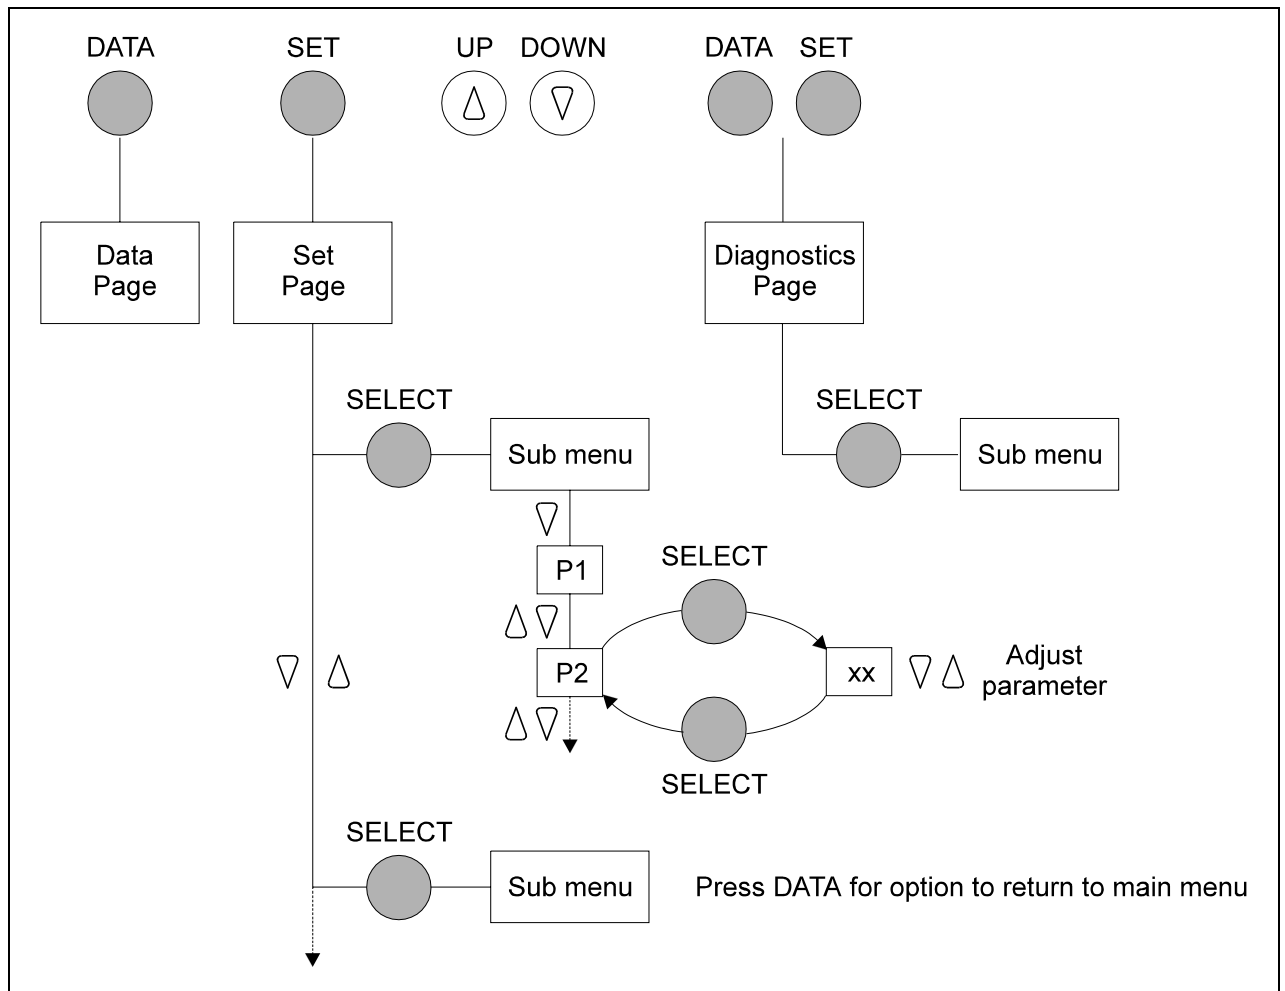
DATA

SET

UP DOWN

DATA SET

Data Page

Set Page

Diagnostics Page

SELECT

Sub menu

SELECT

Sub menu

P1

SELECT

P2

xx

Adjust parameter

SELECT

SELECT

Sub menu

Press DATA for option to return to main menu